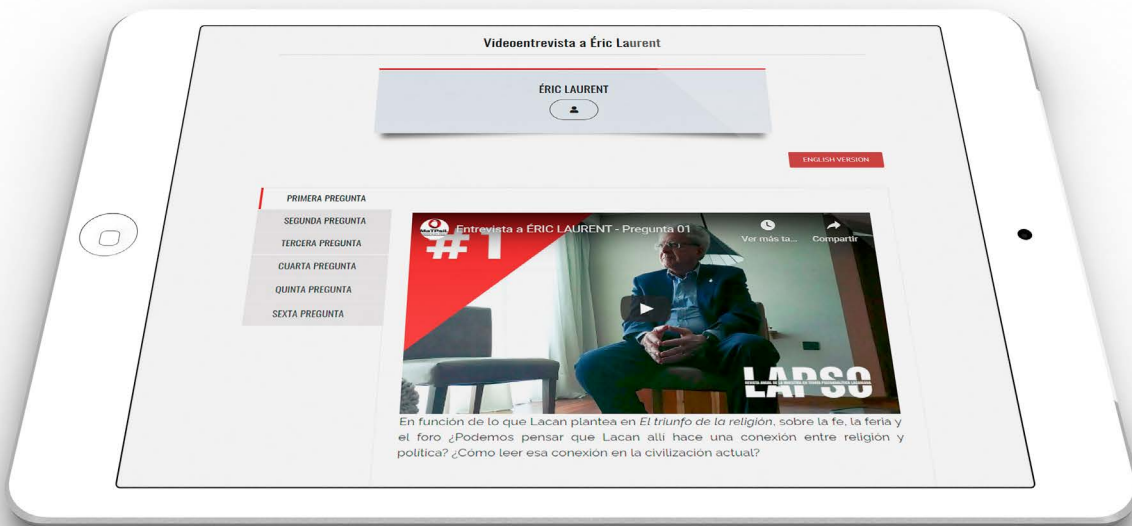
Videoentrevista a Éric Laurent

ÉRIC LAURENT

ENGLISH VERSION

PRIMERA PREGUNTA
SEGUNDA PREGUNTA
TERCERA PREGUNTA
CUARTA PREGUNTA
QUINTA PREGUNTA
SEXTA PREGUNTA

Entrevista a ÉRIC LAURENT - Pregunta 01

Ver más ta...

Compartir

#1

LAPSO

En función de lo que Lacan plantea en El triunfo de la religión, sobre la fe, la feria y el foro ¿Podemos pensar que Lacan allí hace una conexión entre religión y política? ¿Cómo leer esa conexión en la civilización actual?